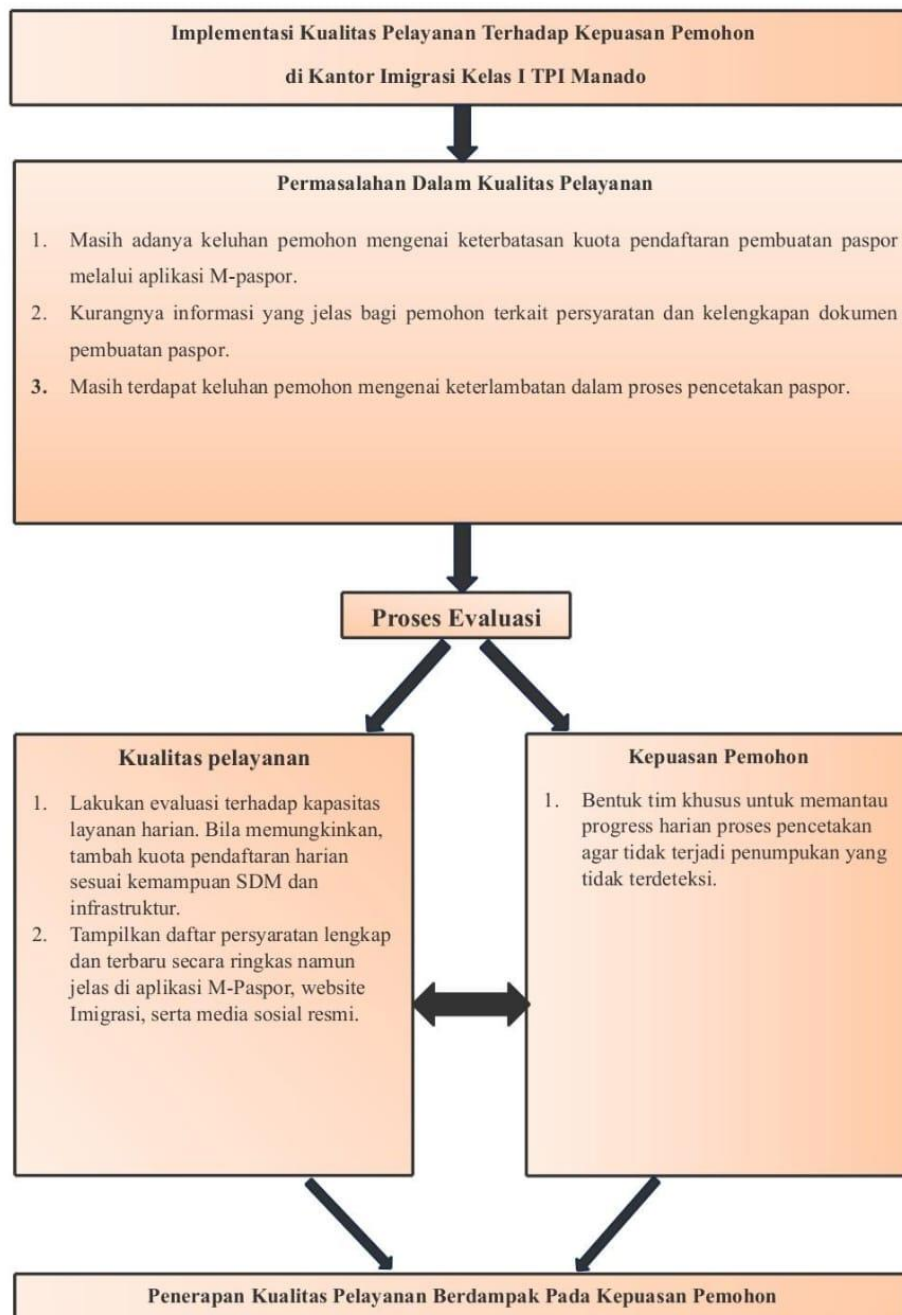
Implementasi Kualitas Pelayanan Terhadap Kepuasan Pemohon

di Kantor Imigrasi Kelas I TPI Manado

Permasalahan Dalam Kualitas Pelayanan

1. Masih adanya keluhan pemohon mengenai keterbatasan kuota pendaftaran pembuatan paspor melalui aplikasi M-paspor.
2. Kurangnya informasi yang jelas bagi pemohon terkait persyaratan dan kelengkapan dokumen pembuatan paspor.
3. Masih terdapat keluhan pemohon mengenai keterlambatan dalam proses pencetakan paspor.

Proses Evaluasi

Kualitas pelayanan

1. Lakukan evaluasi terhadap kapasitas layanan harian. Bila memungkinkan, tambah kuota pendaftaran harian sesuai kemampuan SDM dan infrastruktur.
2. Tampilkan daftar persyaratan lengkap dan terbaru secara ringkas namun jelas di aplikasi M-Paspor, website Imigrasi, serta media sosial resmi.

Kepuasan Pemohon

1. Bentuk tim khusus untuk memantau progress harian proses pencetakan agar tidak terjadi penumpukan yang tidak terdeteksi.

Penerapan Kualitas Pelayanan Berdampak Pada Kepuasan Pemohon